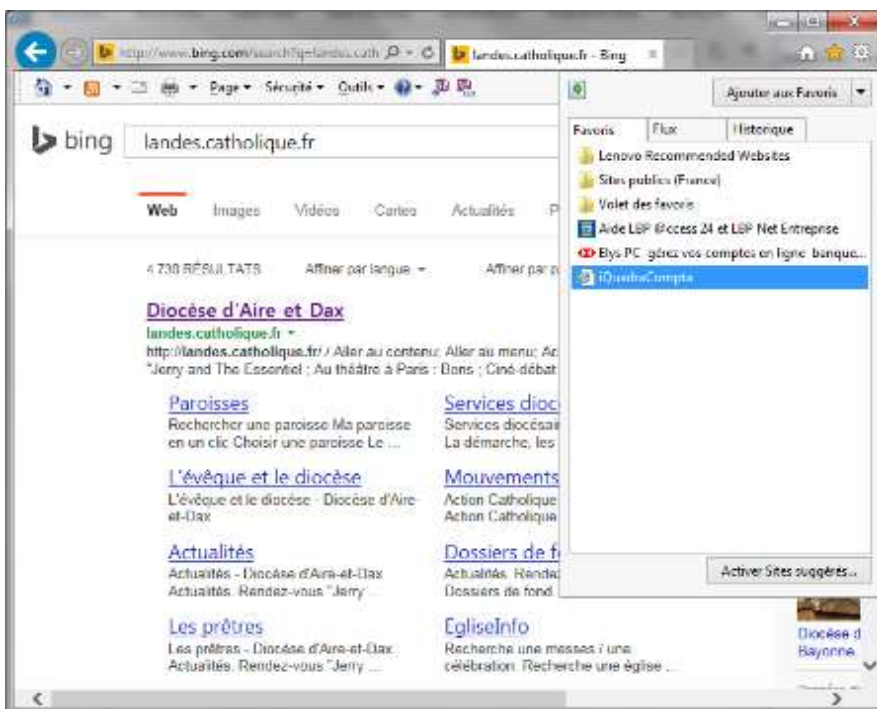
http://www.bing.com/search?q=landes.cath
landes.catholique.fr - Bing

Page ▾ Sécurité ▾ Outils ▾

Ajouter aux Favoris

Favoris | Flux | Historique

Lenovo Recommended Websites
Sites publics (France)
Volet des favoris
Aide LBP @ccess 24 et LBP Net Entreprise
Elys PC gérez vos comptes en ligne banque...
iQuadraCompta

Activer Sites suggérés...

bing landes.catholique.fr

Web Images Vidéos Cartes Actualités P

4 730 RÉSULTATS Affiner par langue ▾ Affiner par p

Diocèse d'Aire et Dax
landes.catholique.fr ▾
http://landes.catholique.fr/ / Aller au contenu; Aller au menu; Ac
"Jerry and The Essentiel ; Au théâtre à Paris : Bons ; Ciné-débat

Paroisses
Rechercher une paroisse Ma paroisse en un clic Choisir une paroisse Le ...

Services dioc
Services diocésai
La démarche, les

L'évêque et le diocèse
L'évêque et le diocèse · Diocèse d'Aire-et-Dax

Mouvements
Action Catholique
Action Catholique

Actualités
Actualités - Diocèse d'Aire-et-Dax Actualités. Rendez-vous "Jerry" ...

Dossiers de f
Actualités. Rendez
Dossiers de fond

Les prêtres
Les prêtres - Diocèse d'Aire-et-Dax Actualités. Rendez-vous "Jerry ...

EgliseInfo
Recherche une messes / une célébration. Recherche une église ...

Diocèse d
Bayonne